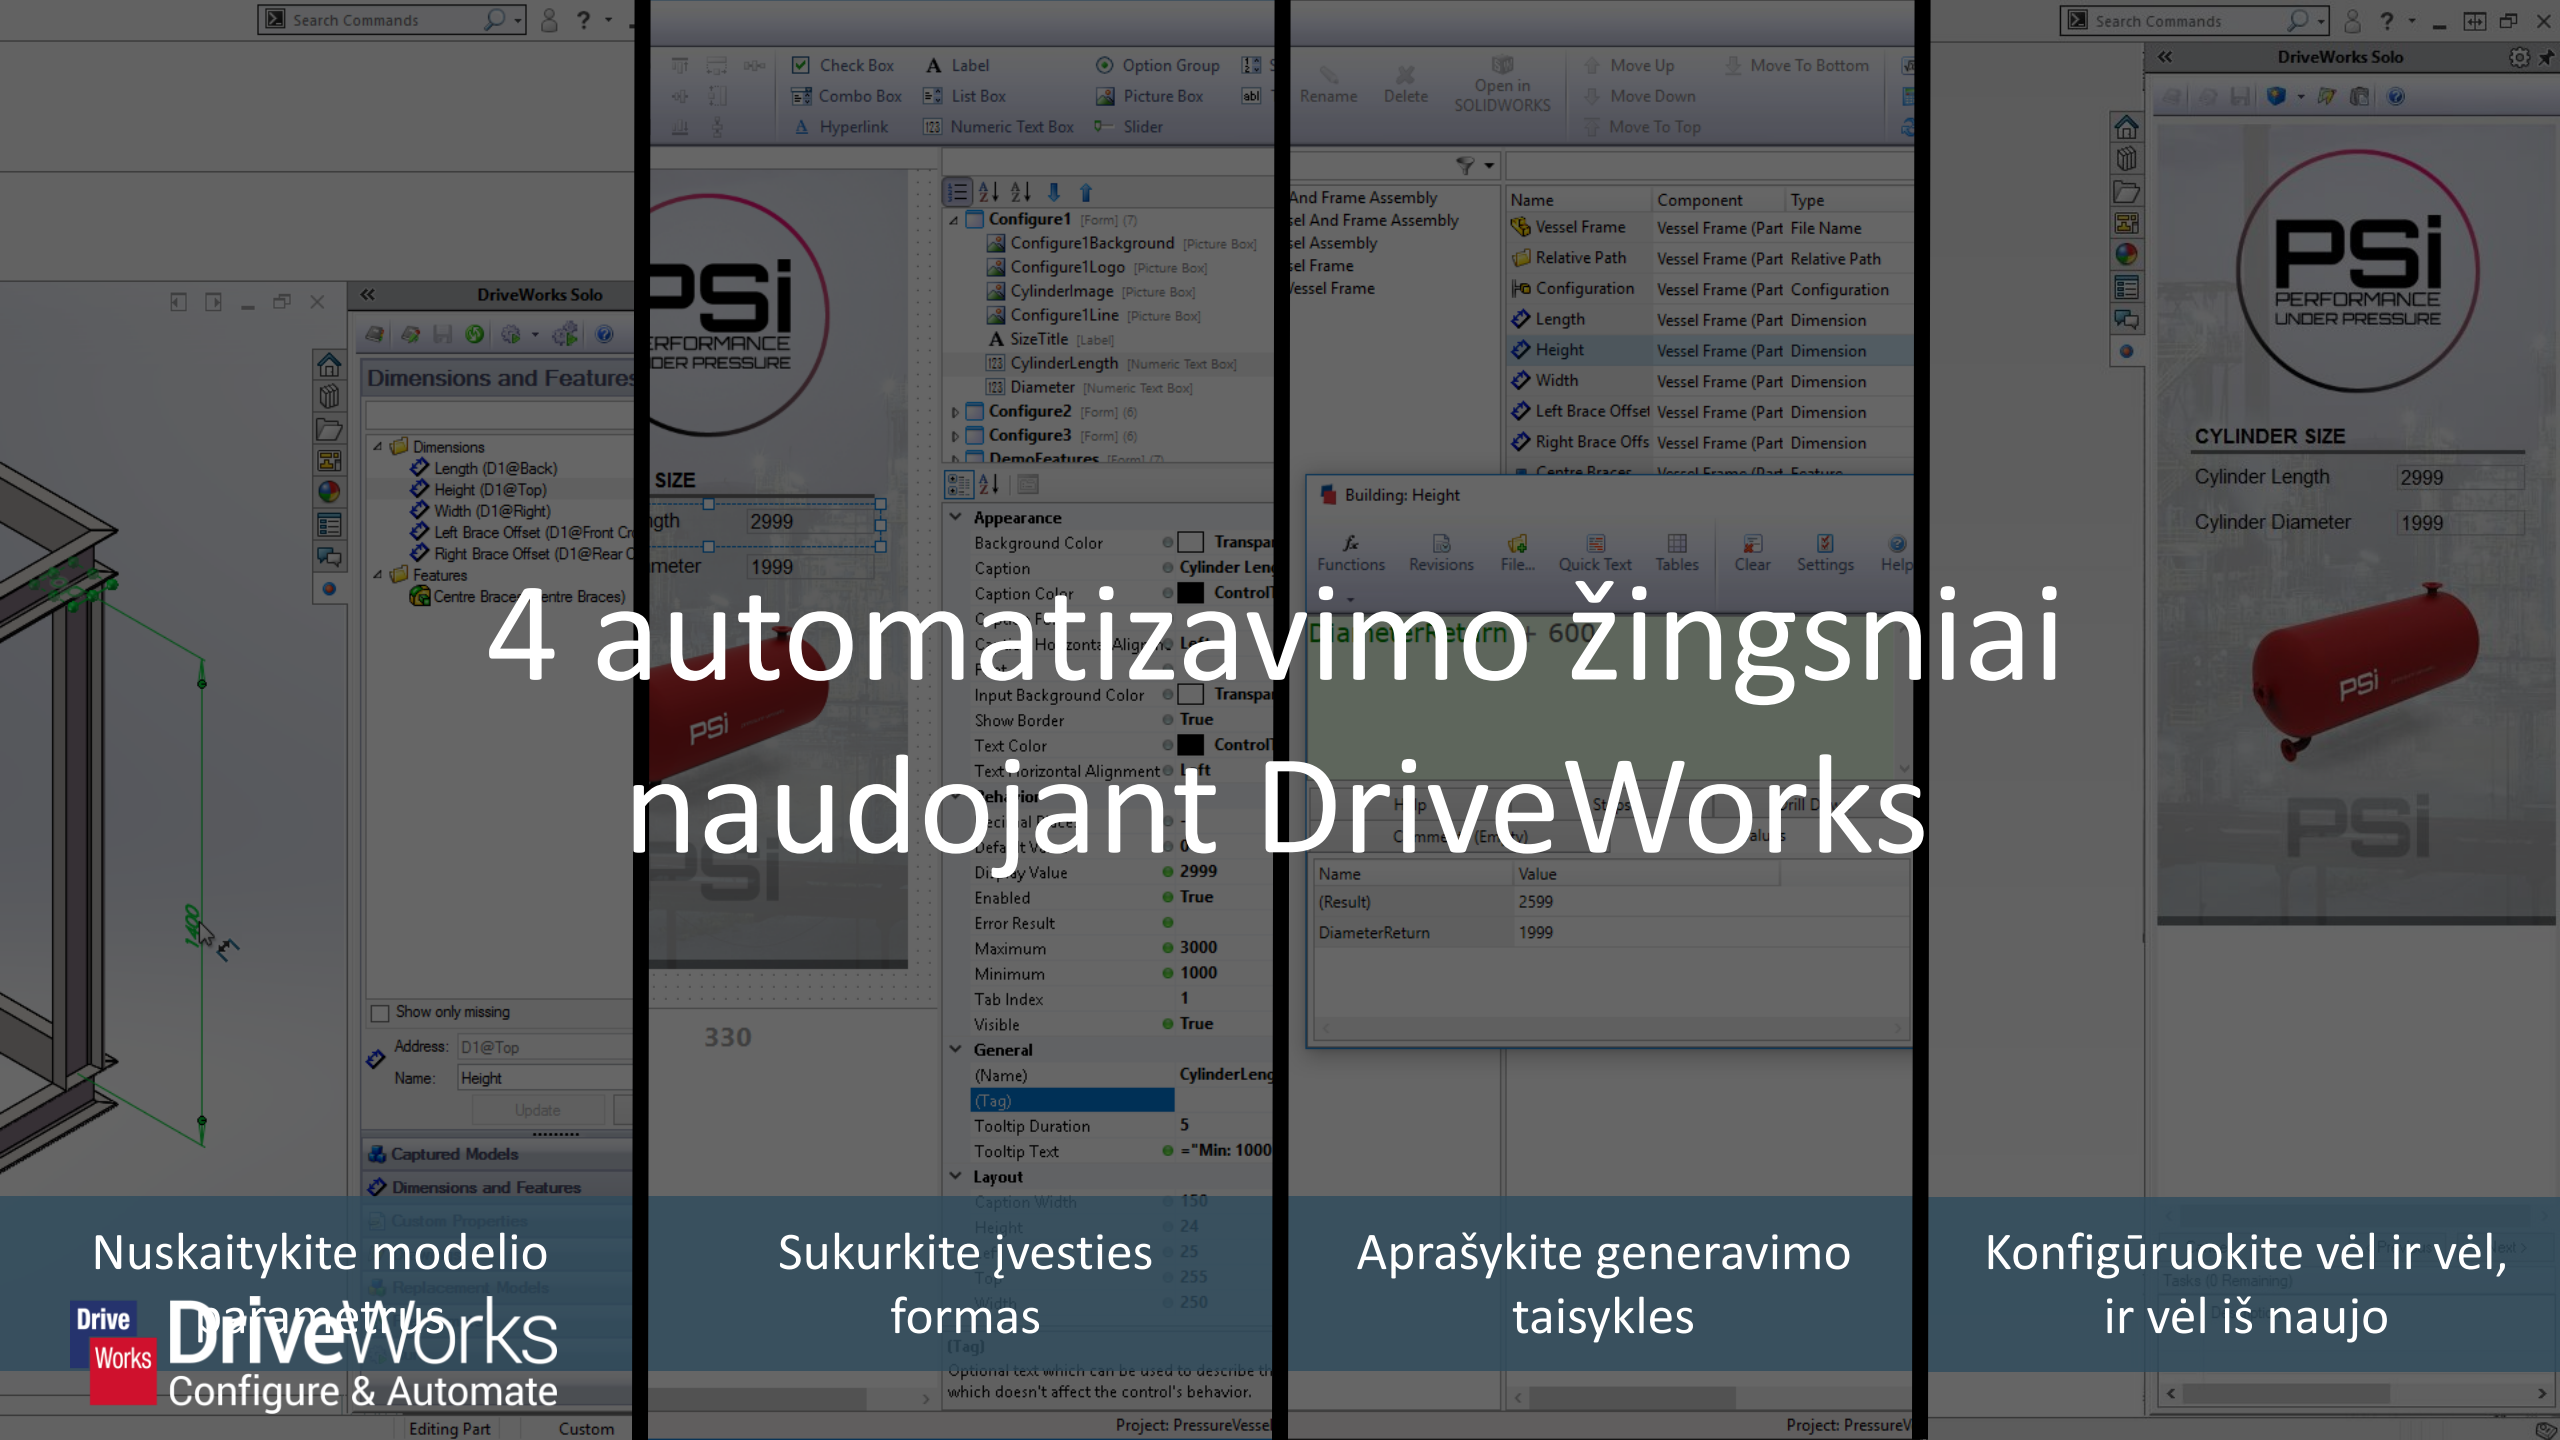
4 automatizavimo žingsniai naudojant DriveWorks

Nuskaitykite modelio parametrus

Sukurkite įvesties formas

Aprašykite generavimo taisykles

Konfigūruokite vėl ir vėl, ir vėl iš naujo

Drive Works DriveWorks Configure & Automate